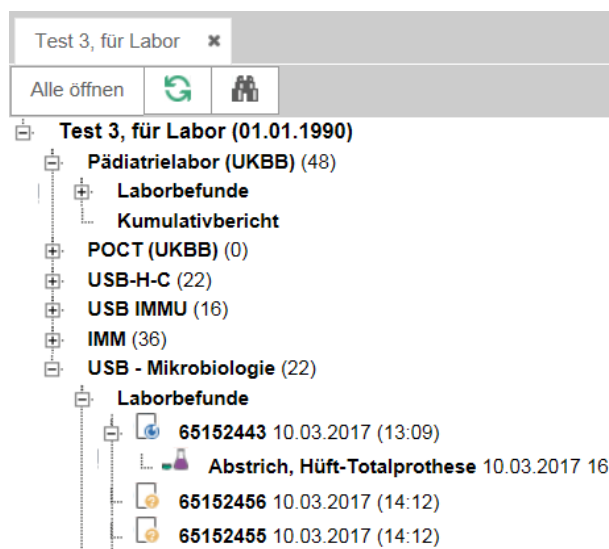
Test 3, für Labor ✖

Alle öffnen

Test 3, für Labor (01.01.1990)
Pädiatrielabor (UKBB) (48)
Laborbefunde
Kumulativbericht
POCT (UKBB) (0)
USB-H-C (22)
USB IMMU (16)
IMM (36)
USB - Mikrobiologie (22)
Laborbefunde
65152443 10.03.2017 (13:09)
Abstrich, Hüft-Totalprothese 10.03.2017 16
65152456 10.03.2017 (14:12)
65152455 10.03.2017 (14:12)